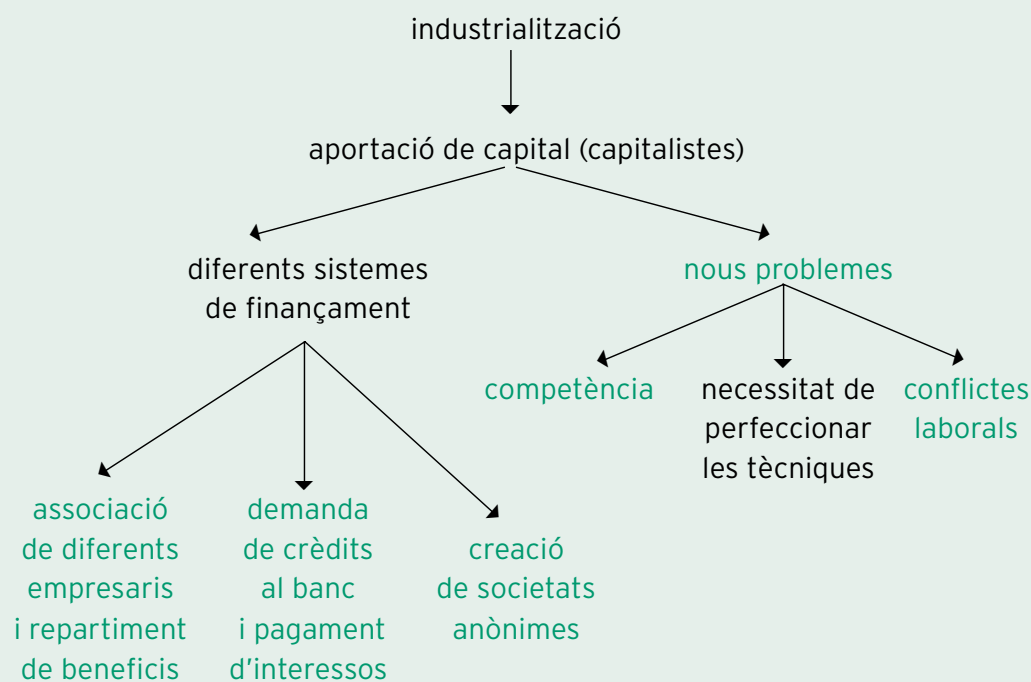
industrialització

aportació de capital (capitalistes)

diferents sistemes de finançament

nous problemes

competència

necessitat de perfeccionar les tècniques

conflictes laborals

associació de diferents empresaris i repartiment de beneficis

demanda de crèdits al banc i pagament d'interessos

creació de societats anònimes